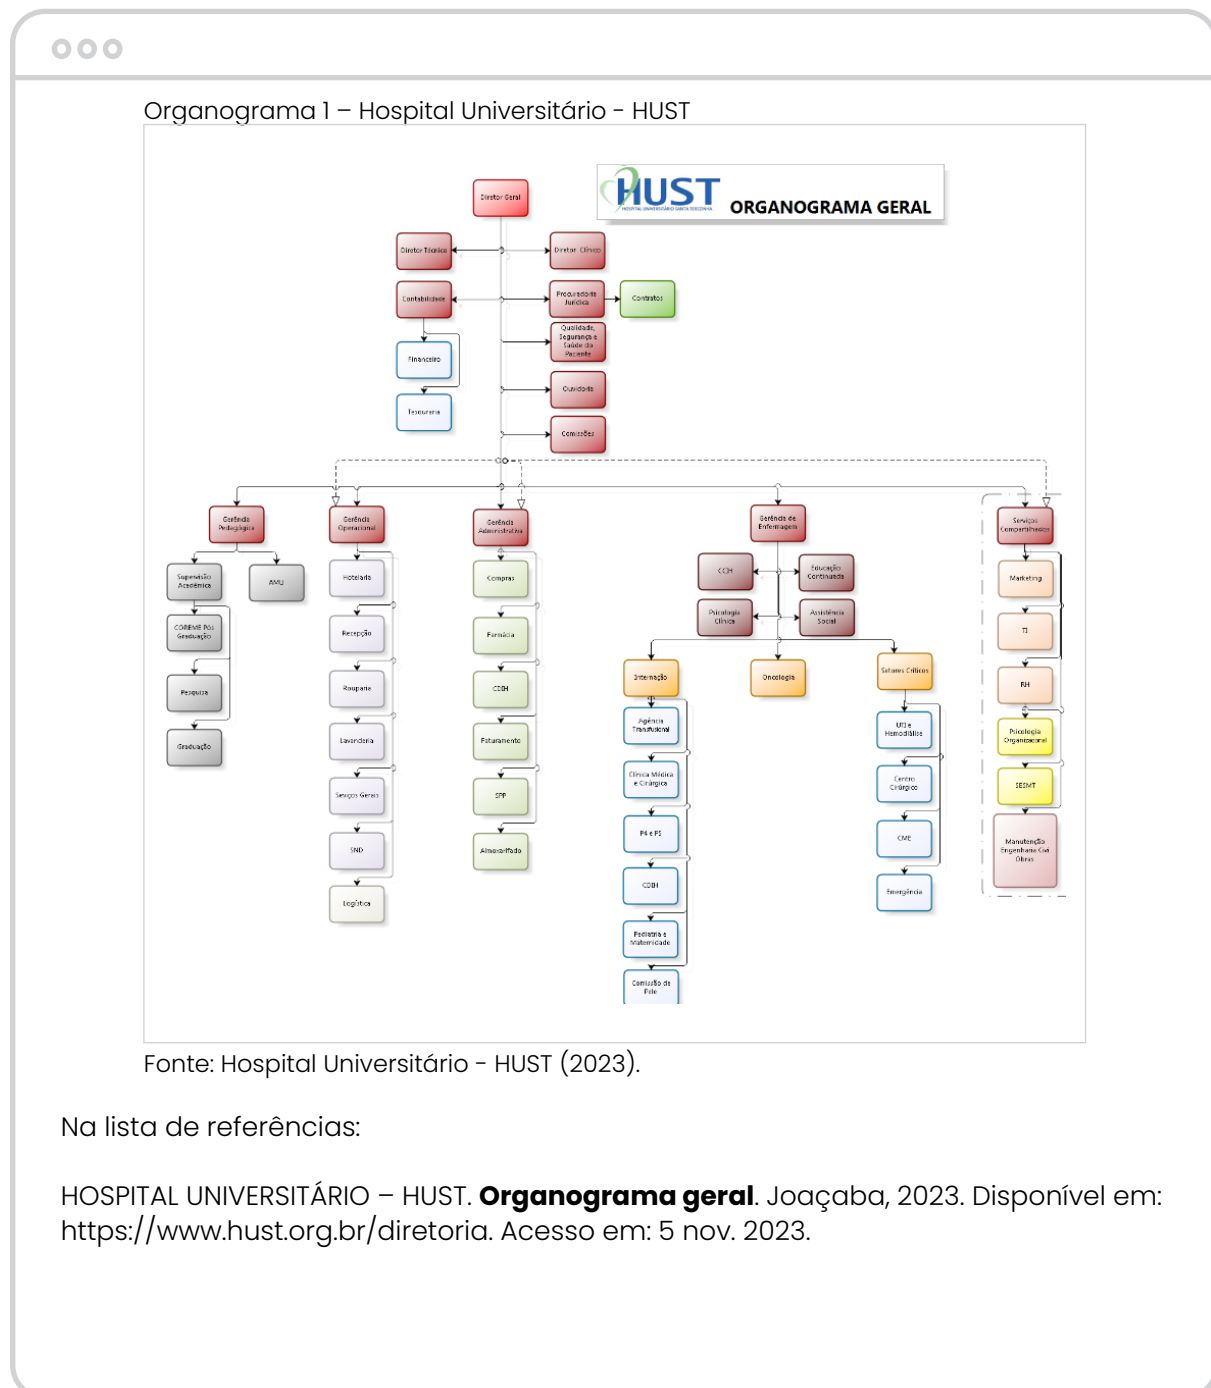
Organograma 1 – Hospital Universitário - HUST

HUST HOSPITAL UNIVERSITÁRIO SANTA TEREZINHA ORGANOGRAMA GERAL

Diretor Geral

Diretor Técnico

Diretor Clínico

Contabilidade

Procuradoria Jurídica

Contratos

Qualidade, Segurança e Saúde do Paciente

Financeiro

Ouvidoria

Tesouraria

Comissões

Gerência Pedagógica

Supervisão Acadêmica

AMU

COREME Pós Graduação

Pesquisa

Graduação

Gerência Operacional

Hotelaria

Recepção

Rouparia

Lavanderia

Serviços Gerais

SND

Logística

Gerência Administrativa

Compras

Farmácia

CDBH

Faturamento

SPP

Almoxarifado

Gerência de Enfermagem

CCIH

Educação Continuada

Psicologia Clínica

Assistência Social

Internação

Agência Transfusional

Clínica Médica e Cirúrgica

P4 e P5

CDBH

Pediatria e Maternidade

Comissão de Pele

Oncologia

Setores Críticos

UTI e Hemodiálise

Centro Cirúrgico

CME

Emergência

Serviços Compartilhados

Marketing

TI

RH

Psicologia Organizacional

SESMT

Manutenção Engenharia Civil Obras

Fonte: Hospital Universitário - HUST (2023).

Na lista de referências:

HOSPITAL UNIVERSITÁRIO – HUST. **Organograma geral**. Joaçaba, 2023. Disponível em: https://www.hust.org.br/diretoria. Acesso em: 5 nov. 2023.